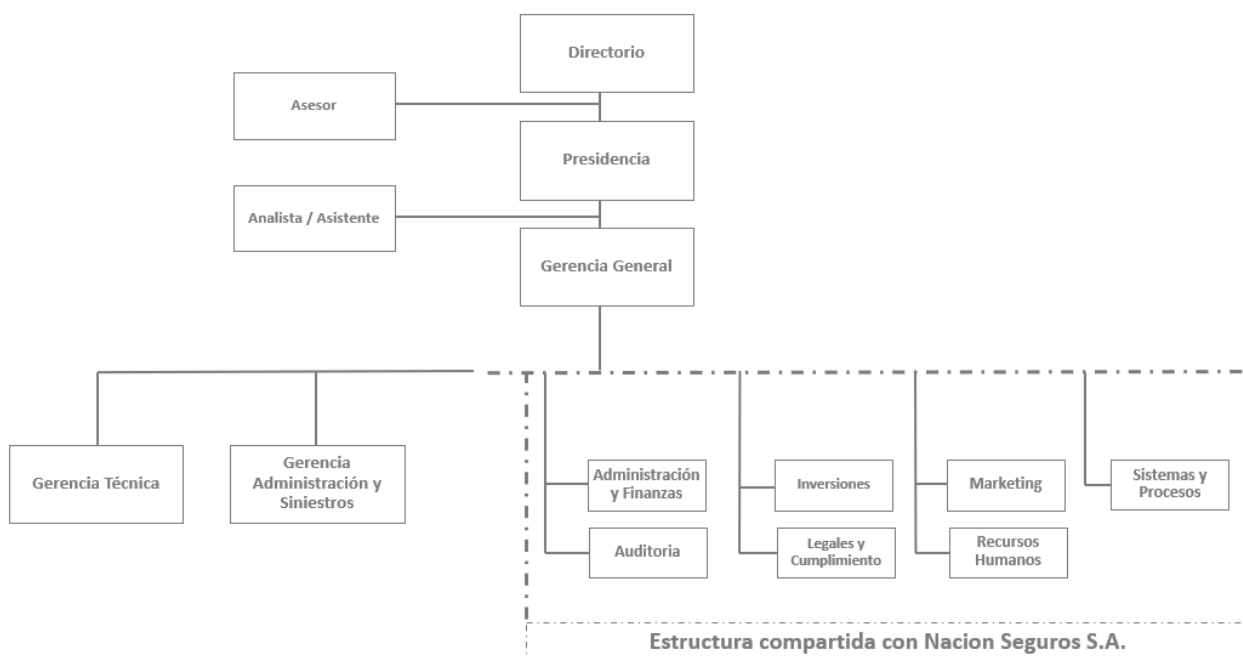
Directorio

Asesor

Presidencia

Analista / Asistente

Gerencia General

Gerencia Técnica

Gerencia Administración y Siniestros

Administración y Finanzas

Auditoria

Inversiones

Legales y Cumplimiento

Marketing

Recursos Humanos

Sistemas y Procesos

Estructura compartida con Nacion Seguros S.A.